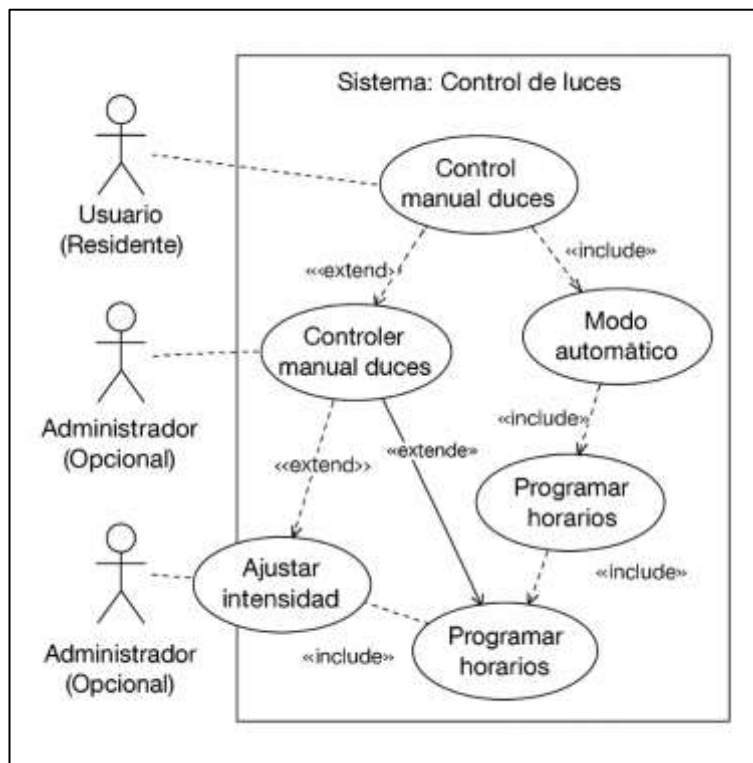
Sistema: Control de luces

Usuario (Residente)

Control manual duces

«extend»

«include»

Administrador (Opcional)

Controler manual duces

Modo automático

«include»

«extend»

«extende»

Programar horarios

Administrador (Opcional)

Ajustar intensidad

«include»

«include»

Programar horarios